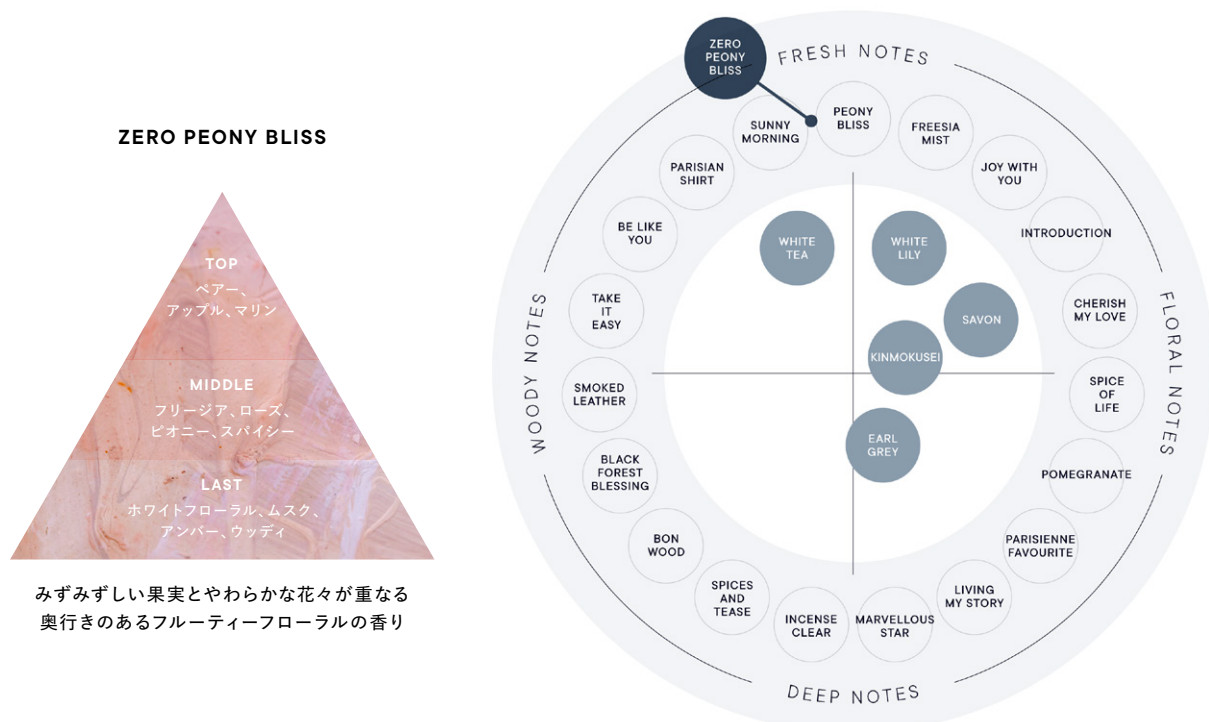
ZERO PEONY BLISS

TOP
ペアー、
アップル、マリン

MIDDLE
フリージア、ローズ、
ピオニー、スパイシー

LAST
ホワイトフローラル、ムスク、
アンバー、ウッディ

みずみずしい果実とやわらかな花々が重なる
奥行きのあるフルーティーフローラルの香り

ZERO PEONY BLISS

FRESH NOTES

FLORAL NOTES

DEEP NOTES

WOODY NOTES

PEONY BLISS

FREESIA MIST

JOY WITH YOU

INTRODUCTION

CHERISH MY LOVE

SPICE OF LIFE

POMEGRANATE

PARISIENNE FAVOURITE

LIVING MY STORY

MARVELLOUS STAR

INCENSE CLEAR

SPICES AND TEASE

BON WOOD

BLACK FOREST BLESSING

SMOKED LEATHER

TAKE IT EASY

BE LIKE YOU

PARISIAN SHIRT

SUNNY MORNING

WHITE TEA

WHITE LILY

SAVON

KINMOKUSEI

EARL GREY